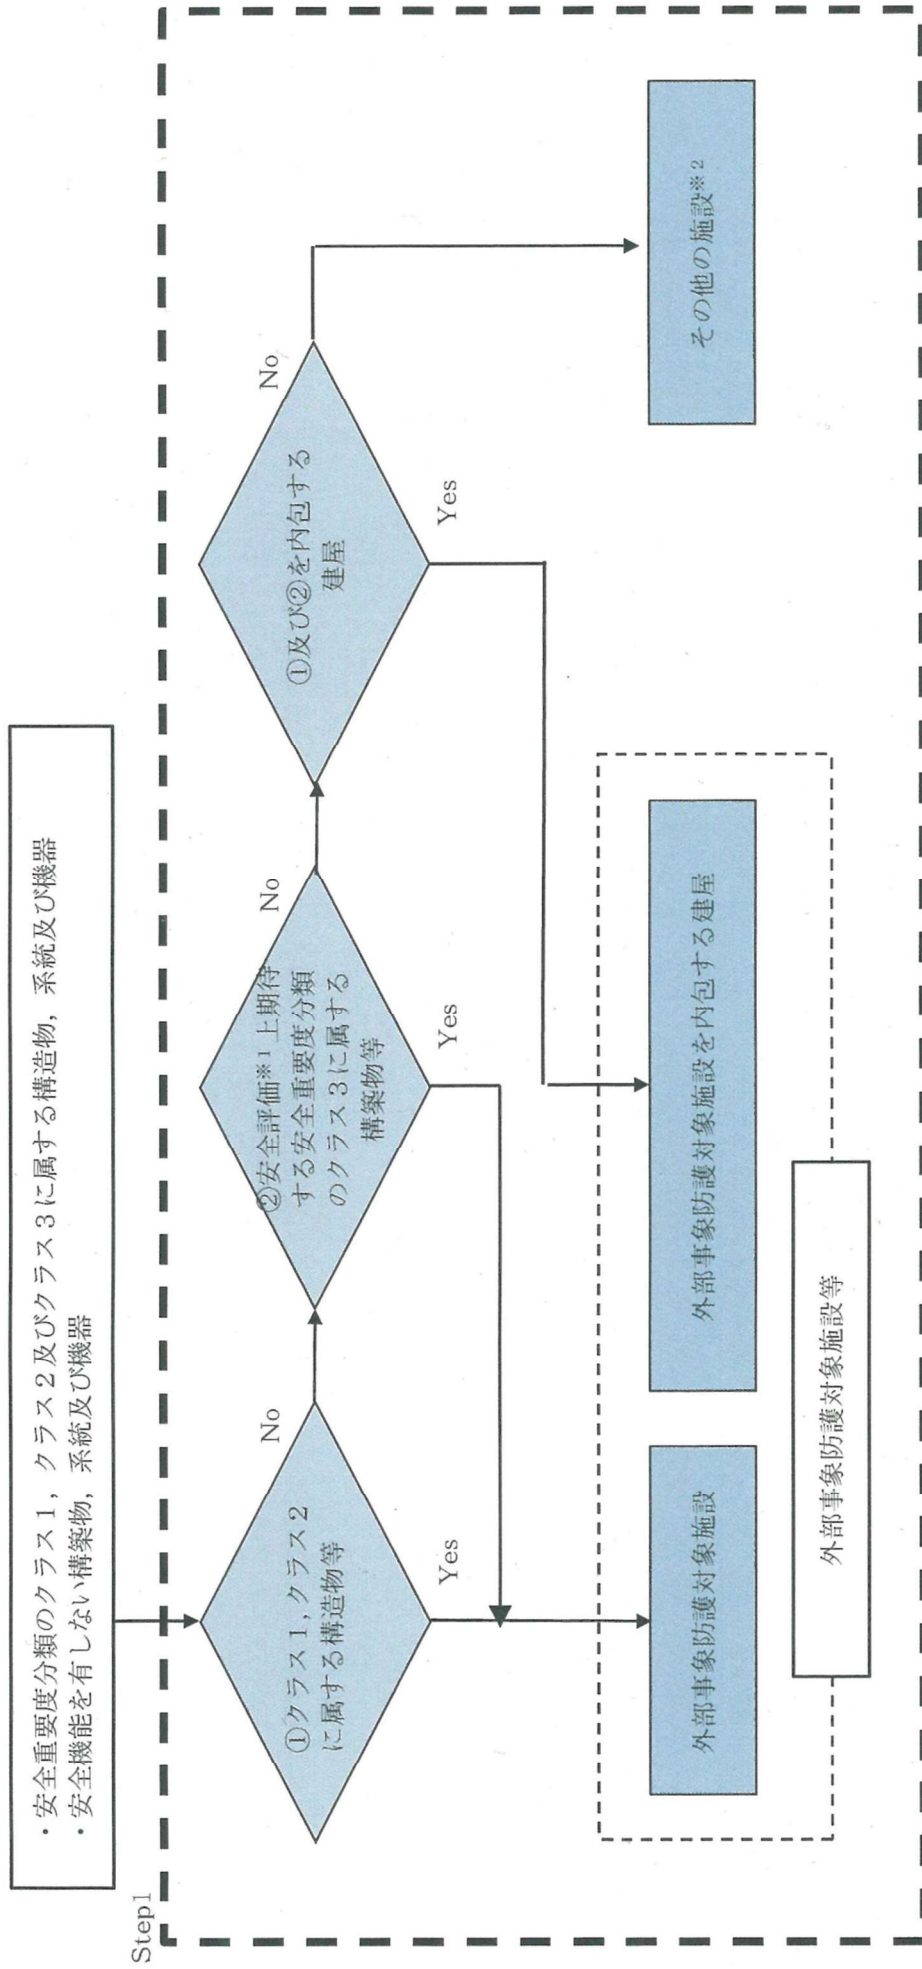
・安全重要度分類のクラス１，クラス２及びクラス３に属する構造物，系統及び機器
・安全機能を有しない構築物，系統及び機器

Step1

①クラス１，クラス２に属する構造物等

Yes

No

②安全評価※１上期待する安全重要度分類のクラス３に属する構築物等

Yes

No

①及び②を内包する建屋

Yes

No

外部事象防護対象施設

外部事象防護対象施設を内包する建屋

その他の施設※２

外部事象防護対象施設等